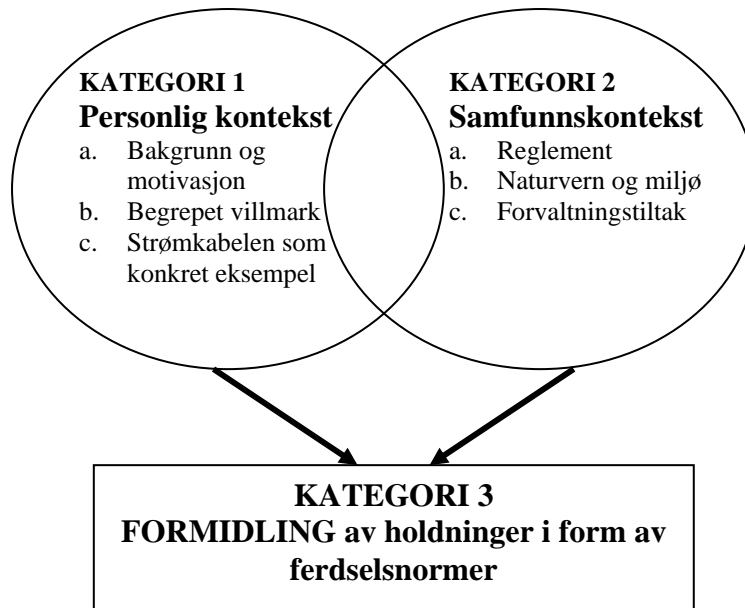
KATEGORI 1
Personlig kontekst
a. Bakgrunn og motivasjon
b. Begrepet villmark
c. Strømkabelen som konkret eksempel

KATEGORI 2
Samfunnskontekst
a. Reglement
b. Naturvern og miljø
c. Forvaltningstiltak

KATEGORI 3
FORMIDLING av holdninger i form av ferdselsnormer